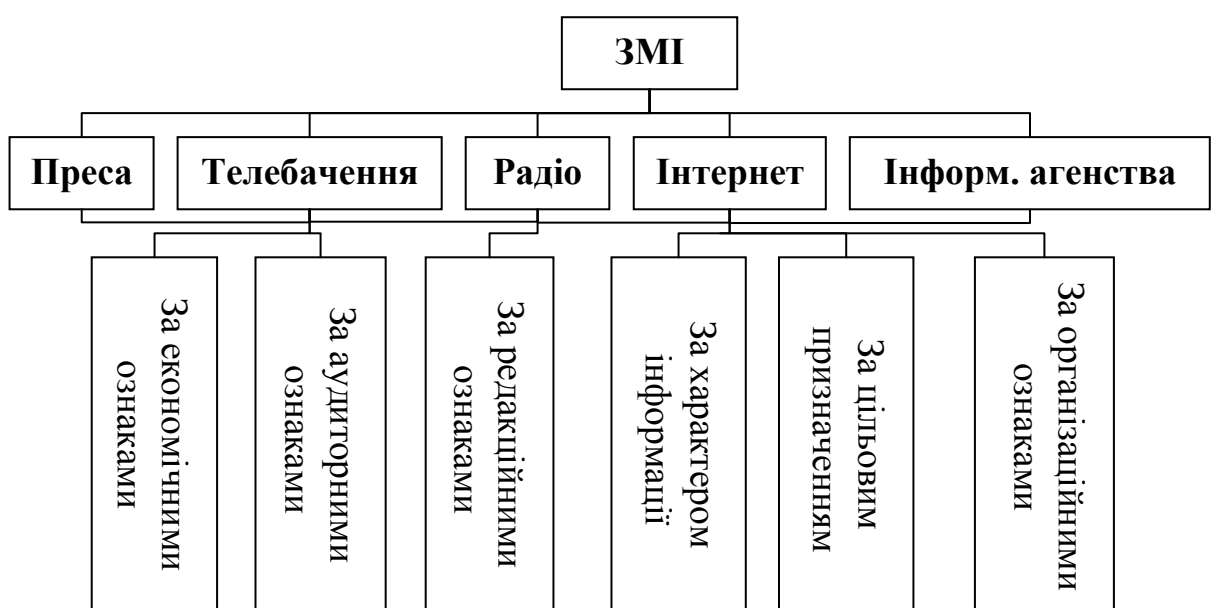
ЗМІ

Преса

Телебачення

Радіо

Інтернет

Інформ. агенства

За економічними ознаками

За аудиторними ознаками

За редакційними ознаками

За характером інформації

За цільовим призначенням

За організаційними ознаками